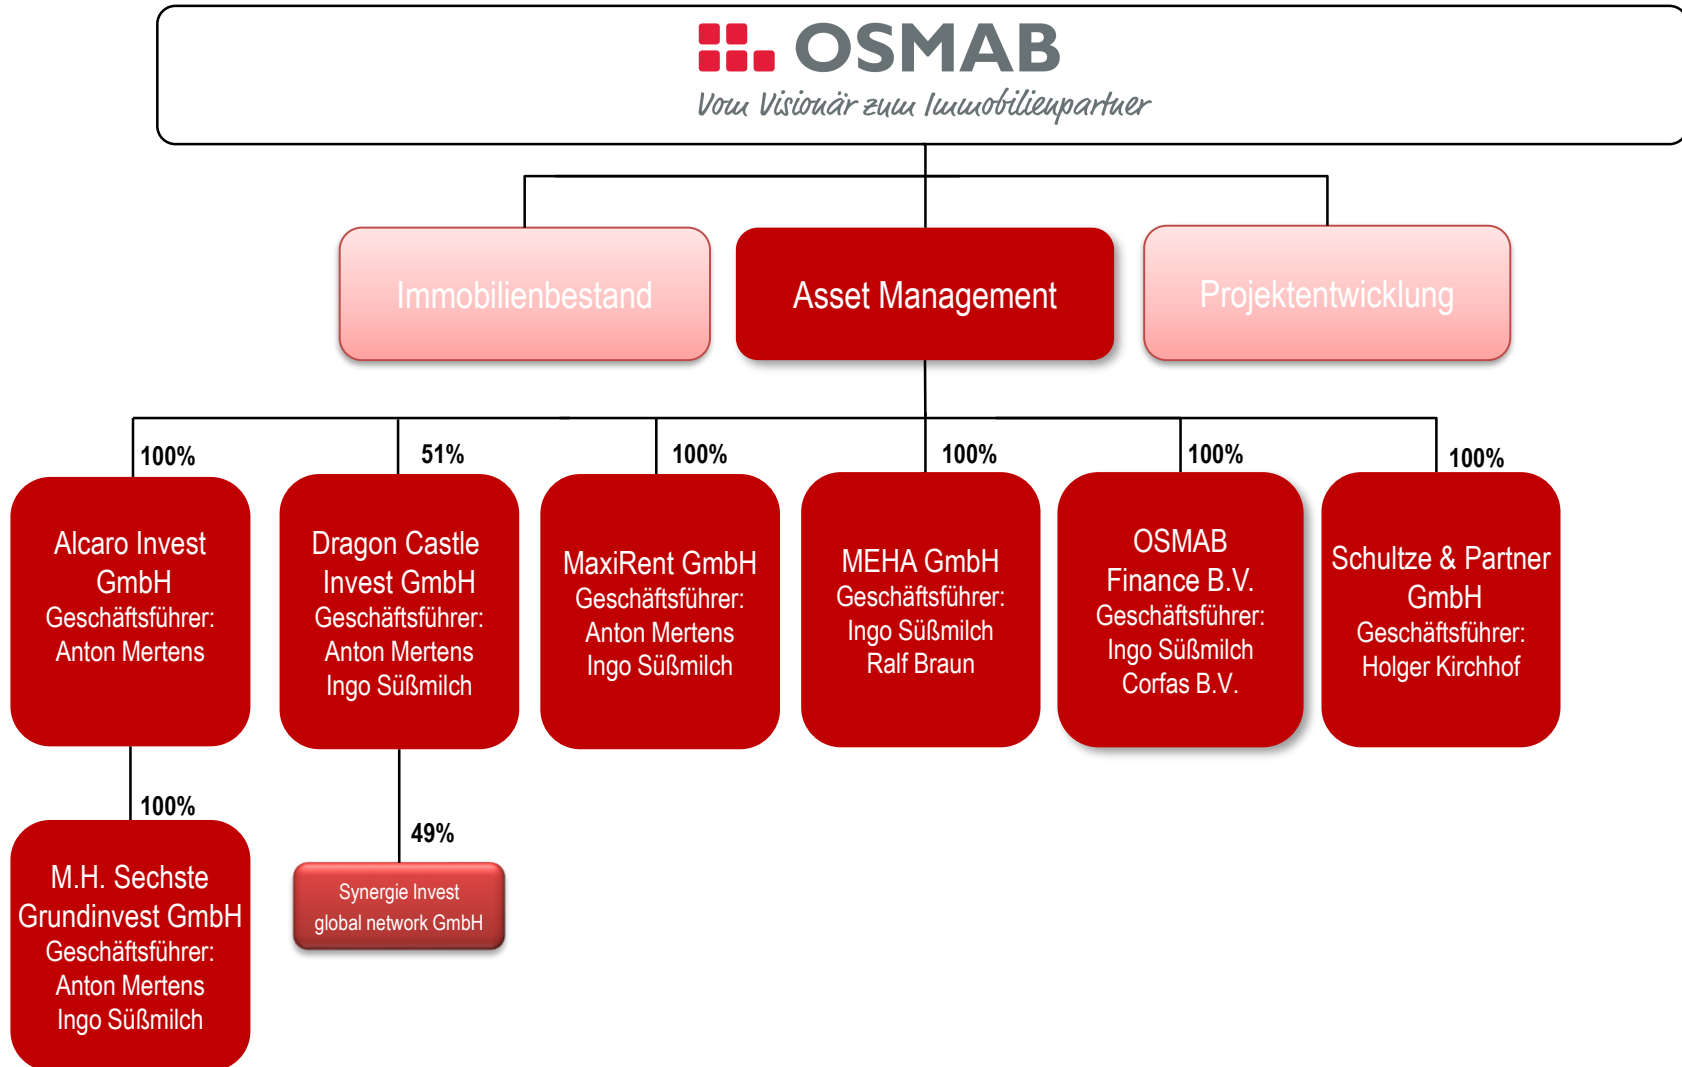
OSMAB
Vom Visionär zum Immobilienpartner

Immobilienbestand

Asset Management

Projektentwicklung

100%
Alcaro Invest GmbH
Geschäftsführer:
Anton Mertens

51%
Dragon Castle Invest GmbH
Geschäftsführer:
Anton Mertens
Ingo Süßmilch

100%
MaxiRent GmbH
Geschäftsführer:
Anton Mertens
Ingo Süßmilch

100%
MEHA GmbH
Geschäftsführer:
Ingo Süßmilch
Ralf Braun

100%
OSMAB Finance B.V.
Geschäftsführer:
Ingo Süßmilch
Corfas B.V.

100%
Schultze & Partner GmbH
Geschäftsführer:
Holger Kirchhof

100%
M.H. Sechste Grundinvest GmbH
Geschäftsführer:
Anton Mertens
Ingo Süßmilch

49%
Synergie Invest global network GmbH